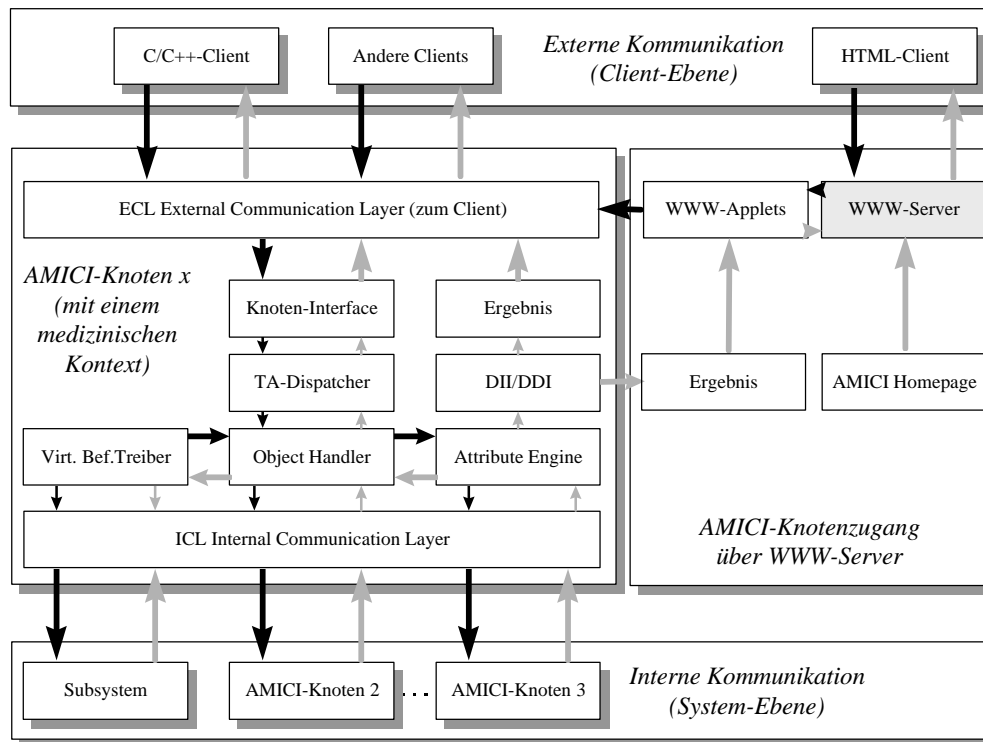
C/C++-Client

Andere Clients

Externe Kommunikation (Client-Ebene)

HTML-Client

ECL External Communication Layer (zum Client)

WWW-Applets

WWW-Server

AMICI-Knoten x (mit einem medizinischen Kontext)

Knoten-Interface

Ergebnis

TA-Dispatcher

DII/DDI

Ergebnis

AMICI Homepage

Virt. Bef.Treiber

Object Handler

Attribute Engine

ICL Internal Communication Layer

AMICI-Knotenzugang über WWW-Server

Subsystem

AMICI-Knoten 2

AMICI-Knoten 3

Interne Kommunikation (System-Ebene)